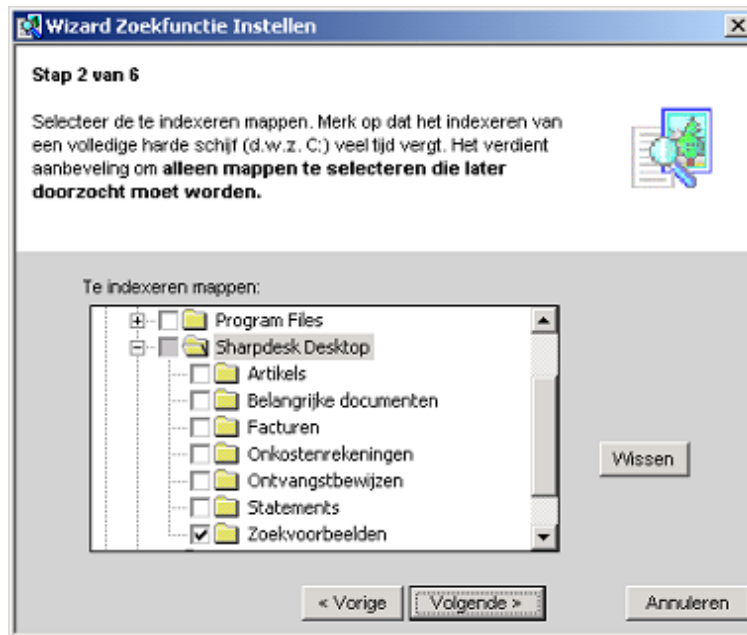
Wizard Zoekfunctie Instellen

Stap 2 van 6

Selecteer de te indexeren mappen. Merk op dat het indexeren van een volledige harde schijf (d.w.z. C:) veel tijd vergt. Het verdient aanbeveling om **alleen mappen te selecteren die later doorzocht moet worden.**

Te indexeren mappen:

Program Files
Sharpdesk Desktop
Artikels
Belangrijke documenten
Facturen
Onkostenrekeningen
Ontvangstbewijzen
Statements
Zoekvoorbeelden

Wissen

< Vorige
Volgende >
Annuleren